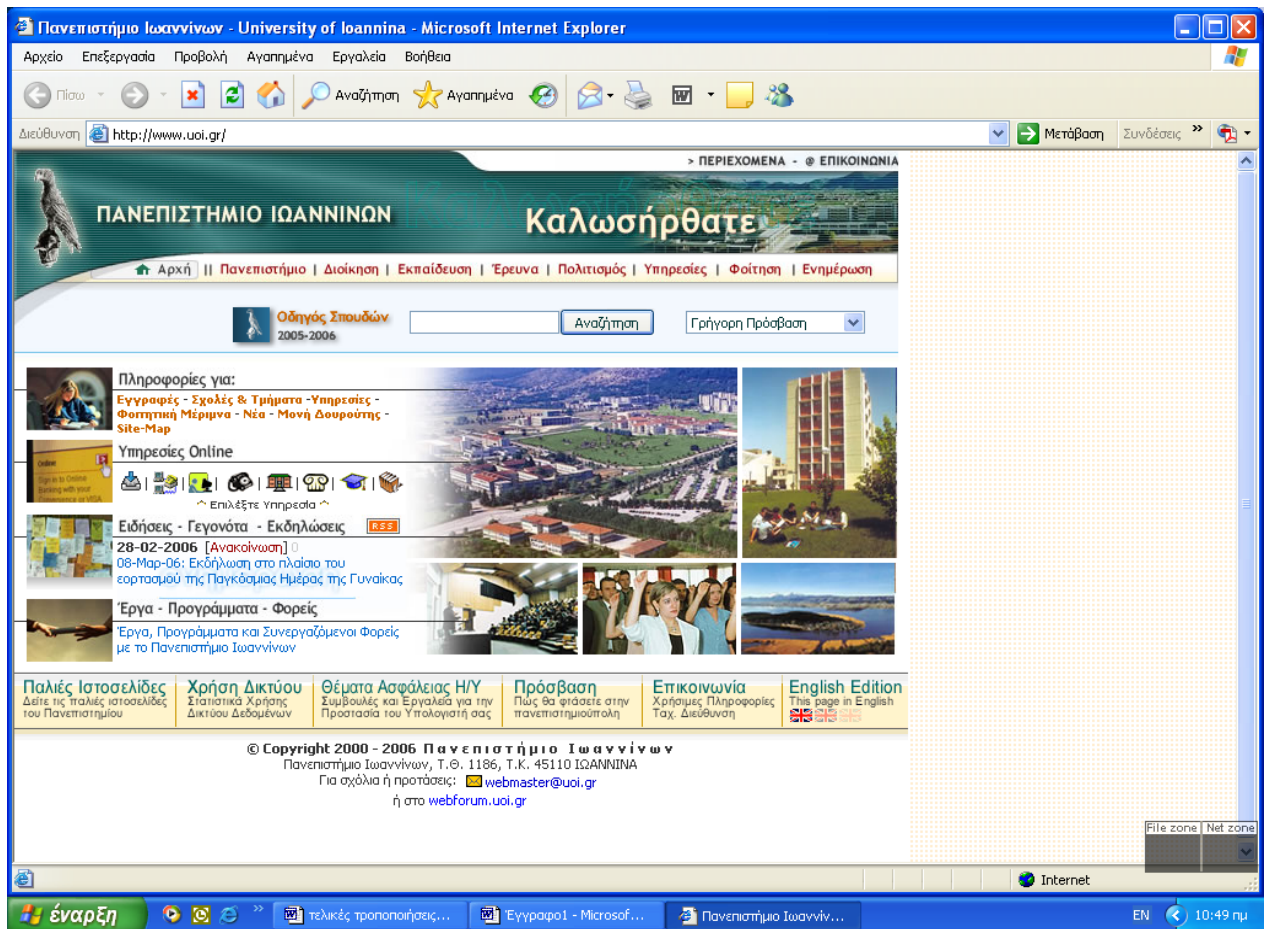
Πανεπιστήμιο Ιωαννίνων - University of Ioannina - Microsoft Internet Explorer

Αρχείο Επεξεργασία Προβολή Αγαπημένα Εργαλεία Βοήθεια

Πίσω Αναζήτηση Αγαπημένα

Διεύθυνση http://www.uoi.gr/ Μετάβαση Συνδέσεις

> ΠΕΡΙΕΧΟΜΕΝΑ - @ ΕΠΙΚΟΙΝΩΝΙΑ

ΠΑΝΕΠΙΣΤΗΜΙΟ ΙΩΑΝΝΙΝΩΝ

Καλωσήρθατε

Αρχή || Πανεπιστήμιο | Διοίκηση | Εκπαίδευση | Έρευνα | Πολιτισμός | Υπηρεσίες | Φοίτηση | Ενημέρωση

Οδηγός Σπουδών 2005-2006

Αναζήτηση

Γρήγορη Πρόσβαση

Πληροφορίες για:

Εγγραφές - Σχολές & Τμήματα -Υπηρεσίες - Φοιτητική Μέριμνα - Νέα - Μονή Δουρούτης - Site-Map

Υπηρεσίες Online

^ Επιλέξτε Υπηρεσία ^

Ειδήσεις - Γεγονότα - Εκδηλώσεις RSS

28-02-2006 [Ανακοίνωση]

08-Μαρ-06: Εκδήλωση στο πλαίσιο του εορτασμού της Παγκόσμιας Ημέρας της Γυναίκας

Έργα - Προγράμματα - Φορείς

Έργα, Προγράμματα και Συνεργαζόμενοι Φορείς με το Πανεπιστήμιο Ιωαννίνων

Παλιές Ιστοσελίδες
Δείτε τις παλιές ιστοσελίδες του Πανεπιστημίου

Χρήση Δικτύου
Στατιστικά Χρήσης Δικτύου Δεδομένων

Θέματα Ασφάλειας Η/Υ
Συμβουλές και Εργαλεία για την Προστασία του Υπολογιστή σας

Πρόσβαση
Πώς θα φτάσετε στην πανεπιστημιούπολη

Επικοινωνία
Χρήσιμες Πληροφορίες Ταχ. Διεύθυνση

English Edition
This page in English

© Copyright 2000 - 2006 Πανεπιστήμιο Ιωαννίνων
Πανεπιστήμιο Ιωαννίνων, Τ.Θ. 1186, Τ.Κ. 45110 ΙΩΑΝΝΙΝΑ
Για σχόλια ή προτάσεις: webmaster@uoi.gr
ή στο webforum.uoi.gr

File zone | Net zone

Internet

έναρξη | τελικές τροποποιήσεις... | Έγγραφο1 - Microsof... | Πανεπιστήμιο Ιωαννίν...

EN 10:49 πμ